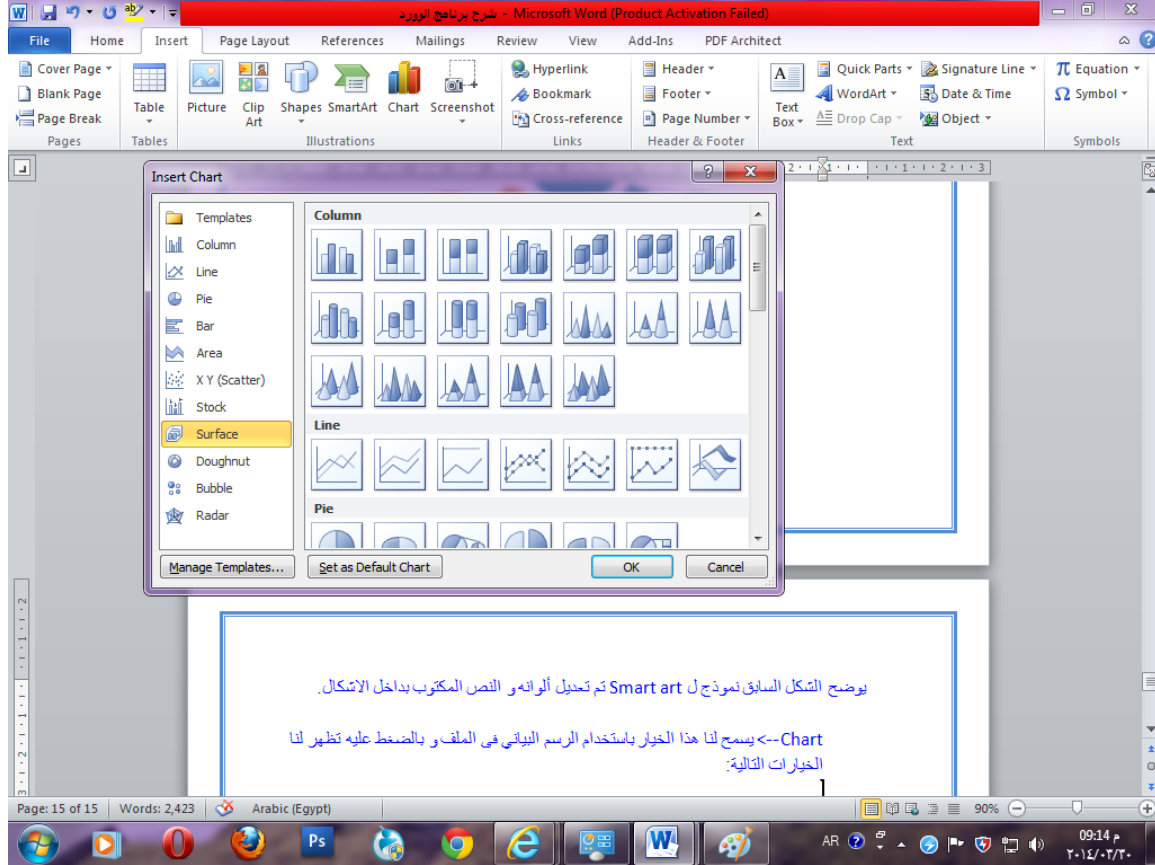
شرح برنامج الوورد - Microsoft Word (Product Activation Failed)

File Home Insert Page Layout References Mailings Review View Add-Ins PDF Architect

Cover Page
Blank Page
Page Break
Pages

Table
Tables

Picture Clip Art Shapes SmartArt Chart Screenshot
Illustrations

Hyperlink
Bookmark
Cross-reference
Links

Header
Footer
Page Number
Header & Footer

Text Box
Quick Parts
WordArt
Drop Cap
Signature Line
Date & Time
Object
Text

Equation
Symbol
Symbols

Insert Chart

Templates
Column
Line
Pie
Bar
Area
X Y (Scatter)
Stock
Surface
Doughnut
Bubble
Radar

Column

Line

Pie

Manage Templates...
Set as Default Chart
OK
Cancel

يوضح الشكل السابق نموذج ل Smart art تم تعديل ألوانه و النص المكتوب بداخل الاشكال.

Chart--> يسمح لنا هذا الخيار باستخدام الرسم البياني فى الملف و بالضغط عليه تظهر لنا الخيارات التالية:

Page: 15 of 15 Words: 2,423 Arabic (Egypt) 90%

AR 09:14 م
٢٠١٤/٠٢/٢٠